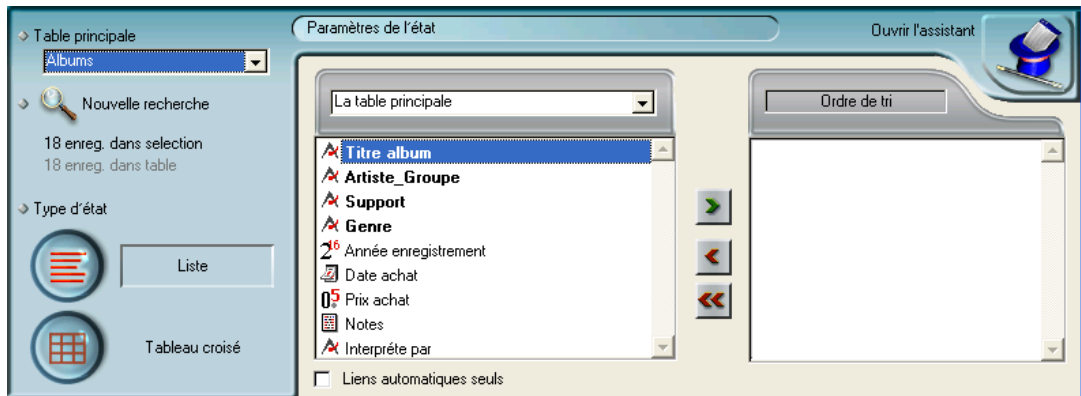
Table principale
Albums
Nouvelle recherche
18 enreg. dans selection
18 enreg. dans table
Type d'état
Liste
Tableau croisé

Paramètres de l'état
Ouvrir l'assistant
La table principale
Titre album
Artiste_Groupe
Support
Genre
Année enregistrement
Date achat
Prix achat
Notes
Interpréte par
Liens automatiques seuls
Ordre de tri